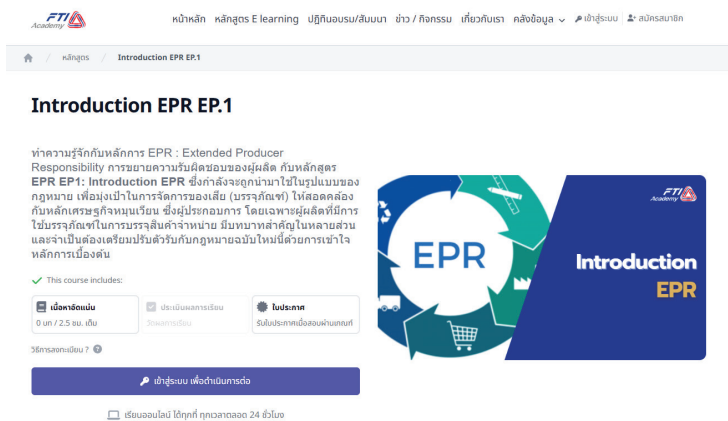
FTI Academy

หน้าหลัก หลักสูตร E learning ปฏิทินอบรม/สัมมนา ข่าว / กิจกรรม เกี่ยวกับเรา คลังข้อมูล เข้าสู่ระบบ สมัครสมาชิก

หลักสูตร / Introduction EPR EP.1

Introduction EPR EP.1

ทำความรู้จักกับหลักการ EPR : Extended Producer Responsibility การขยายความรับผิดชอบของผู้ผลิต กับหลักสูตร **EPR EP1: Introduction EPR** ซึ่งกำลังจะถูกนำมาใช้ในรูปแบบของกฎหมาย เพื่อมุ่งเป้าในการจัดการของเสีย (บรรจุภัณฑ์) ให้สอดคล้องกับหลักเศรษฐกิจหมุนเวียน ซึ่งผู้ประกอบการ โดยเฉพาะผู้ผลิตที่มีการใช้บรรจุภัณฑ์ในการบรรจุสินค้าจำหน่าย มีบทบาทสำคัญในหลายส่วน และจำเป็นต้องเตรียมปรับตัวรับกับกฎหมายฉบับใหม่นี้ด้วยการเข้าใจหลักการเบื้องต้น

This course includes:

เนื้อหาจัดแน่น
0 บท / 2.5 ชม. เต็ม

ประเมินผลการเรียน
วัดผลการเรียน

ใบประกาศ
รับใบประกาศเมื่อสอบผ่านเกณฑ์

วิธีการลงทะเบียน ?

เข้าสู่ระบบ เพื่อดำเนินการต่อ

เรียนออนไลน์ ได้ทุกที่ ทุกเวลาตลอด 24 ชั่วโมง

EPR

FTI Academy

Introduction EPR